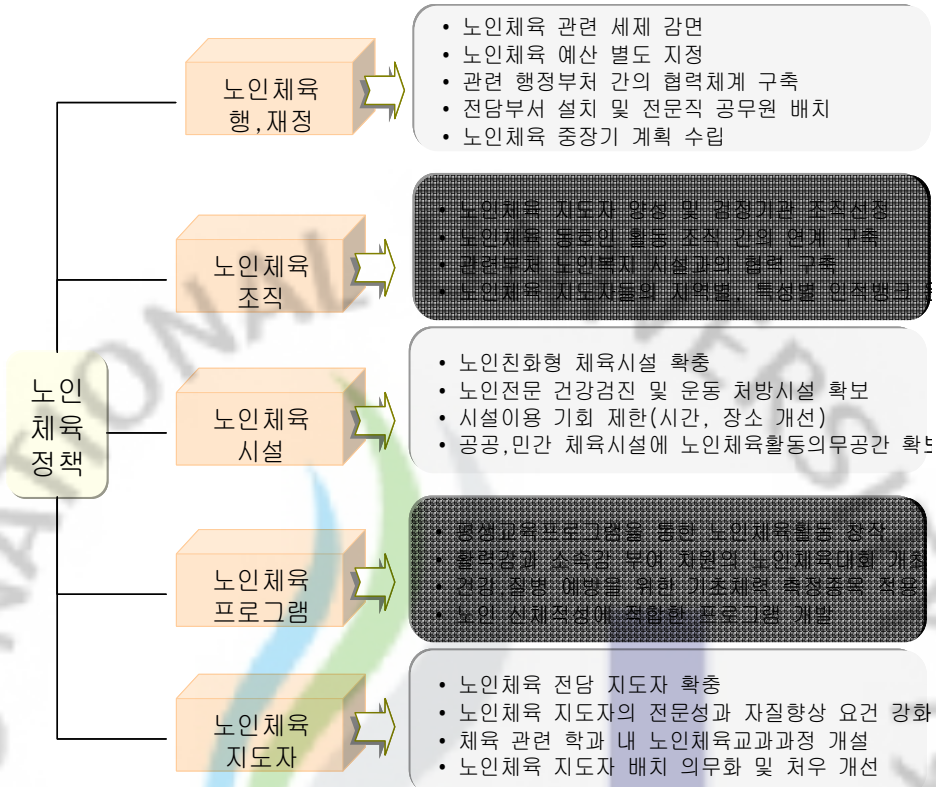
노인
체육
정책

노인체육
행,재정

• 노인체육 관련 세제 감면
• 노인체육 예산 별도 지정
• 관련 행정부처 간의 협력체계 구축
• 전담부서 설치 및 전문직 공무원 배치
• 노인체육 중장기 계획 수립

노인체육
조직

• 노인체육 지도자 양성 및 검정기관 조직선정
• 노인체육 동호인 활동 조직 간의 연계 구축
• 관련부처 노인복지 시설과의 협력 구축
• 노인체육 지도자들의 지역별, 특성별 인적뱅크 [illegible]

노인체육
시설

• 노인친화형 체육시설 확충
• 노인전문 건강검진 및 운동 처방시설 확보
• 시설이용 기회 제한(시간, 장소 개선)
• 공공,민간 체육시설에 노인체육활동의무공간 확보

노인체육
프로그램

• 평생교육프로그램을 통한 노인체육활동 장착
• 활력감과 소속감 부여 차원의 노인체육대회 개최
• 건강,질병 예방을 위한 기초체력 측정종목 적용
• 노인 신체적성에 적합한 프로그램 개발

노인체육
지도자

• 노인체육 전담 지도자 확충
• 노인체육 지도자의 전문성과 자질향상 요건 강화
• 체육 관련 학과 내 노인체육교과과정 개설
• 노인체육 지도자 배치 의무화 및 처우 개선